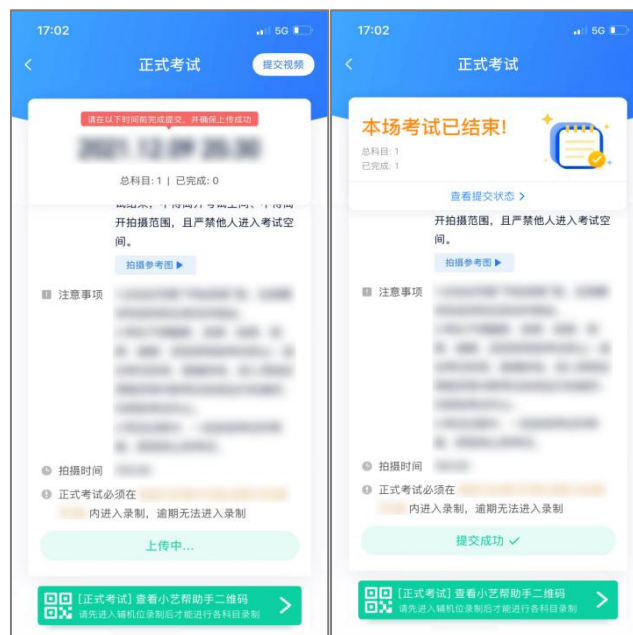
17:02

5G

正式考试

提交视频

请在以下时间前完成提交，并确保上传成功

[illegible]

总科目：1 | 已完成：0

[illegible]开拍摄范围，且严禁他人进入考试空间。

拍摄参考图 ▶

注意事项 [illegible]

拍摄时间 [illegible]

正式考试必须在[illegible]内进入录制，逾期无法进入录制

上传中...

[正式考试] 查看小艺帮助手二维码

请先进入辅机位录制后才能进行各科目录制

17:02

5G

正式考试

本场考试已结束！

总科目：1

已完成：1

查看提交状态 >

开拍摄范围，且严禁他人进入考试空间。

拍摄参考图 ▶

注意事项 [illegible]

拍摄时间 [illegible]

正式考试必须在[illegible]内进入录制，逾期无法进入录制

提交成功 ✓

[正式考试] 查看小艺帮助手二维码

请先进入辅机位录制后才能进行各科目录制